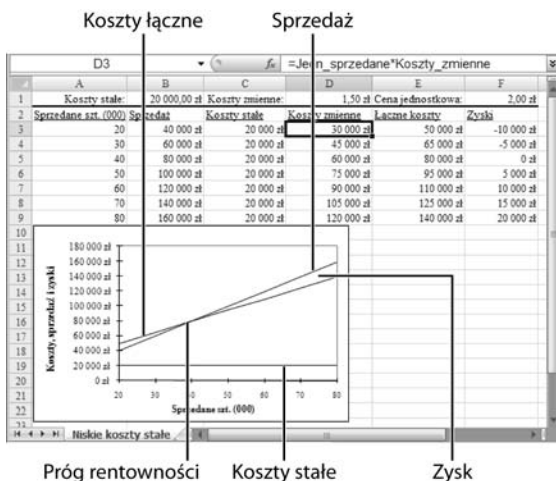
Koszty łączne

Sprzedaż

D3 =Jedn_sprzedane*Koszty_zmienne

| | A | B | C | D | E | F |
|---|---|---|---|---|---|---|
| 1 | Koszty stałe: | 20 000,00 zł | Koszty zmienne: | 1,50 zł | Cena jednostkowa: | 2,00 zł |
| 2 | Sprzedane szt. (000) | Sprzedaż | Koszty stałe | Koszty zmienne | Łączne koszty | Zyski |
| 3 | 20 | 40 000 zł | 20 000 zł | 30 000 zł | 50 000 zł | -10 000 zł |
| 4 | 30 | 60 000 zł | 20 000 zł | 45 000 zł | 65 000 zł | -5 000 zł |
| 5 | 40 | 80 000 zł | 20 000 zł | 60 000 zł | 80 000 zł | 0 zł |
| 6 | 50 | 100 000 zł | 20 000 zł | 75 000 zł | 95 000 zł | 5 000 zł |
| 7 | 60 | 120 000 zł | 20 000 zł | 90 000 zł | 110 000 zł | 10 000 zł |
| 8 | 70 | 140 000 zł | 20 000 zł | 105 000 zł | 125 000 zł | 15 000 zł |
| 9 | 80 | 160 000 zł | 20 000 zł | 120 000 zł | 140 000 zł | 20 000 zł |

180 000 zł
160 000 zł
140 000 zł
120 000 zł
100 000 zł
80 000 zł
60 000 zł
40 000 zł
20 000 zł
0 zł

Koszty, sprzedaż i zyski

20 30 40 50 60 70 80

Sprzedane szt. (000)

Niskie koszty stałe

Próg rentowności

Koszty stałe

Zysk